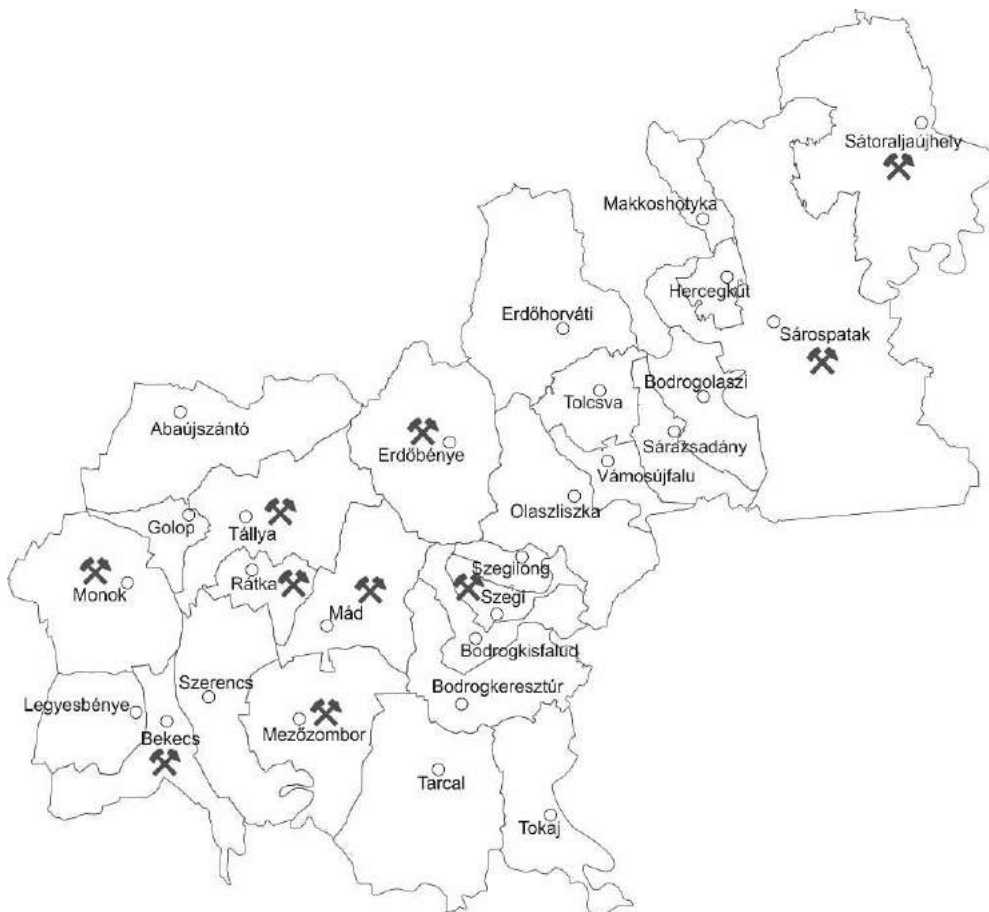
Sátoraljaújhely
Makkoshotyka
Hercegkút
Erdőhorváti
Sárospatak
Tolcsva
Bodrogolaszi
Abaújszántó
Erdőbénye
Sárazsadány
Vámosújfalu
Olaszliszka
Golop
Tállya
Szegilong
Rátka
Szegi
Monok
Mád
Bodrogkisfalud
Szerencs
Bodrogkeresztúr
Legyesbénye
Mezőzombor
Bekecs
Tarcal
Tokaj